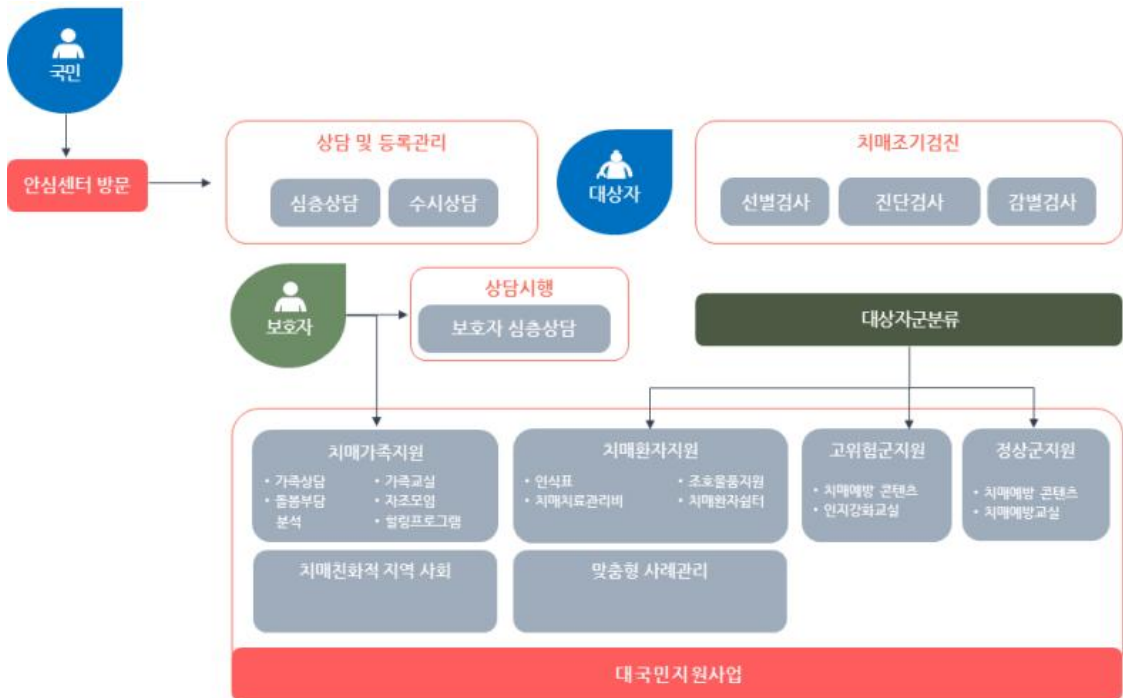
국민

안심센터 방문

상담 및 등록관리

심층상담

수시상담

대상자

치매조기검진

선별검사

진단검사

감별검사

보호자

상담시행

보호자 심층상담

대상자군분류

치매가족지원

• 가족상담
• 돌봄부담 분석
• 가족교실
• 자조모임
• 힐링프로그램

치매환자지원

• 인식표
• 치매치료관리비
• 조호물품지원
• 치매환자쉼터

고위험군지원

• 치매예방 콘텐츠
• 인지강화교실

정상군지원

• 치매예방 콘텐츠
• 치매예방교실

치매친화적 지역 사회

맞춤형 사례관리

대국민지원사업